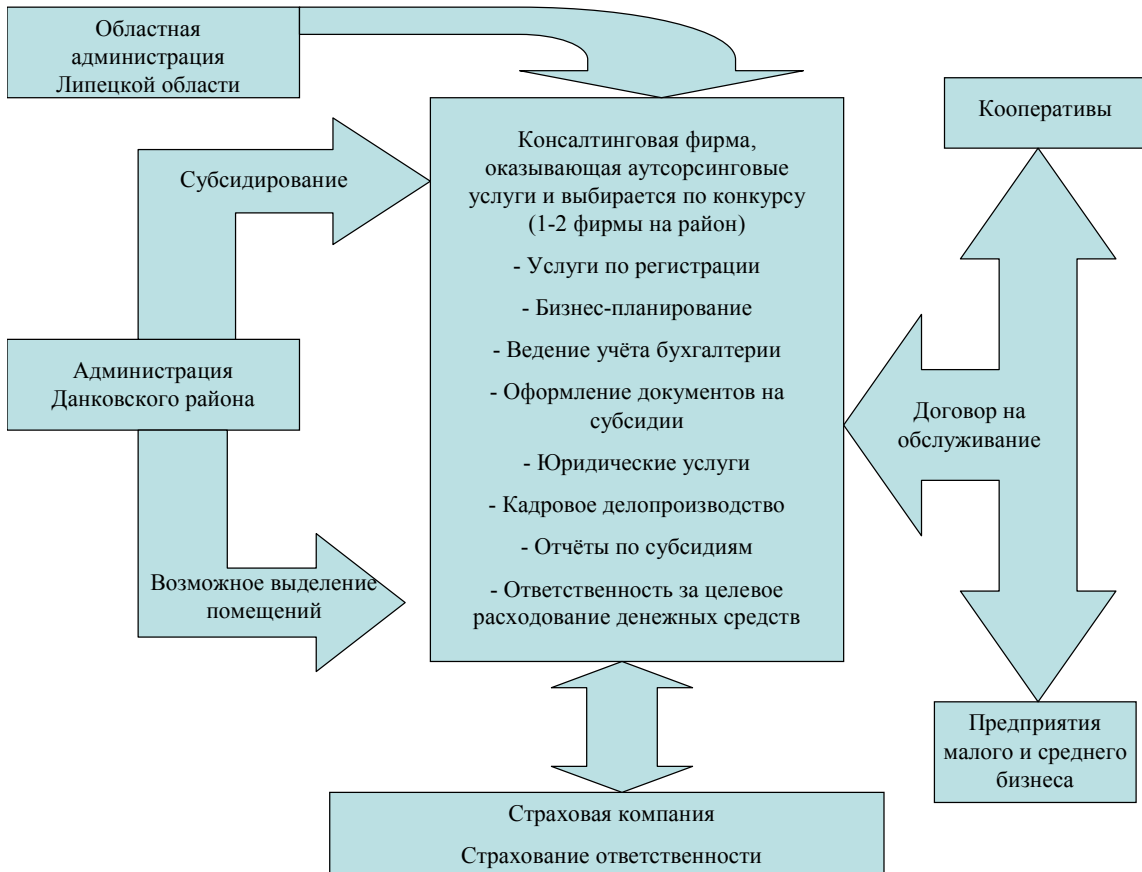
Областная администрация Липецкой области

Кооперативы

Субсидирование

Консалтинговая фирма, оказывающая аутсорсинговые услуги и выбирается по конкурсу (1-2 фирмы на район)

- Услуги по регистрации

- Бизнес-планирование

- Ведение учёта бухгалтерии

- Оформление документов на субсидии

- Юридические услуги

- Кадровое делопроизводство

- Отчёты по субсидиям

- Ответственность за целевое расходование денежных средств

Администрация Данковского района

Договор на обслуживание

Возможное выделение помещений

Предприятия малого и среднего бизнеса

Страховая компания

Страхование ответственности